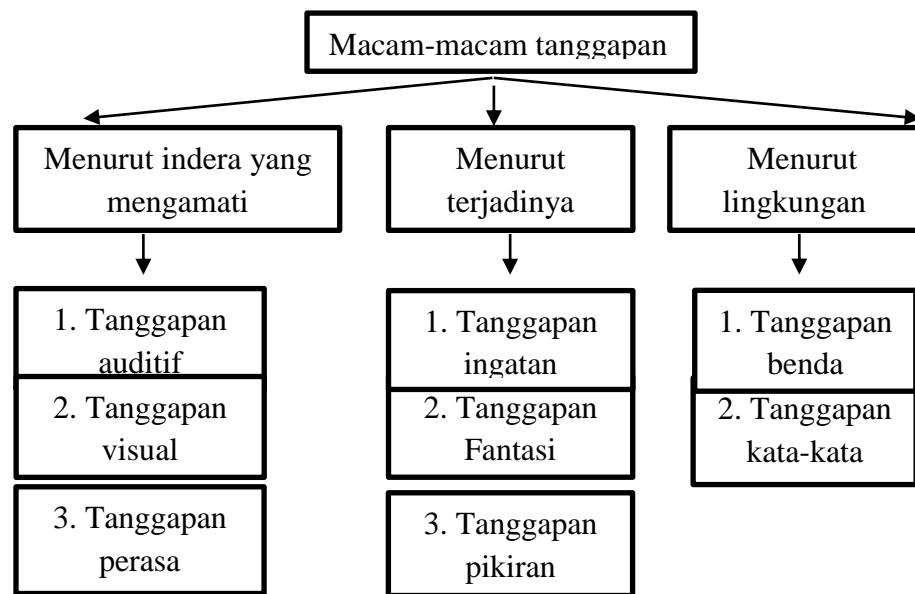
Macam-macam tanggapan

Menurut indera yang mengamati

1. Tanggapan auditif

2. Tanggapan visual

3. Tanggapan perasa

Menurut terjadinya

1. Tanggapan ingatan

2. Tanggapan Fantasi

3. Tanggapan pikiran

Menurut lingkungan

1. Tanggapan benda

2. Tanggapan kata-kata